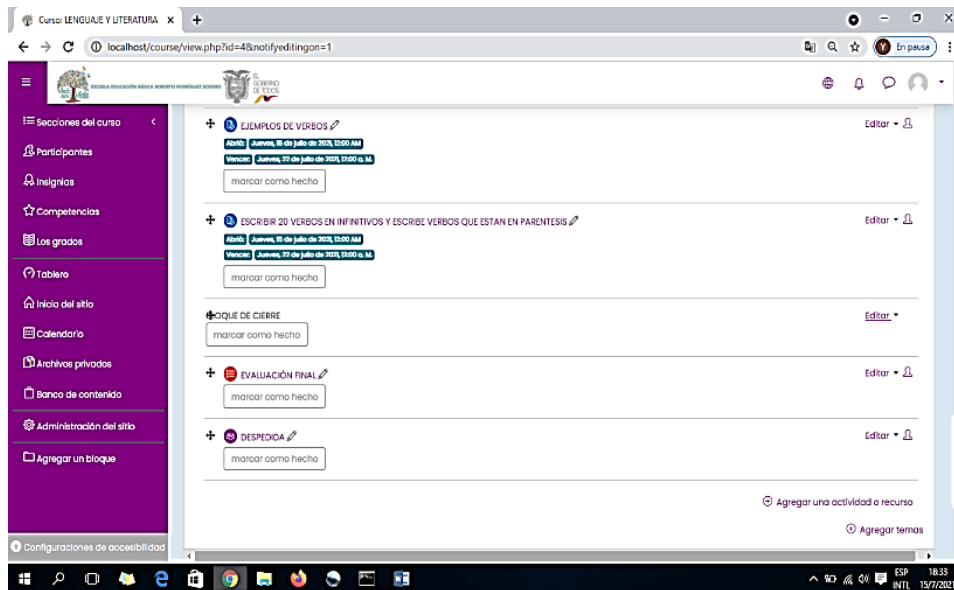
Curso: LENGUAJE Y LITERATURA ×
localhost/course/view.php?id=4&notifyeditingon=1
En pausa

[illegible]
EL GOBIERNO DE TODOS

Secciones del curso
Participantes
Insignias
Competencias
Los grados
Tablero
Inicio del sitio
Calendario
Archivos privados
Banco de contenido
Administración del sitio
Agregar un bloque
Configuraciones de accesibilidad

EJEMPLOS DE VERBOS
Abrió: Jueves, 15 de julio de 2021, 12:00 AM
Vence: Jueves, 22 de julio de 2021, 12:00 a. M.
marcar como hecho
Editar

ESCRIBIR 20 VERBOS EN INFINITIVOS Y ESCRIBE VERBOS QUE ESTAN EN PARENTESIS
Abrió: Jueves, 15 de julio de 2021, 12:00 AM
Vence: Jueves, 22 de julio de 2021, 12:00 a. M.
marcar como hecho
Editar

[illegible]OQUE DE CIERRE
marcar como hecho
Editar

EVALUACIÓN FINAL
marcar como hecho
Editar

DESPEDIDA
marcar como hecho
Editar

Agregar una actividad o recurso
Agregar temas

ESP INTL 18:33 15/7/2021